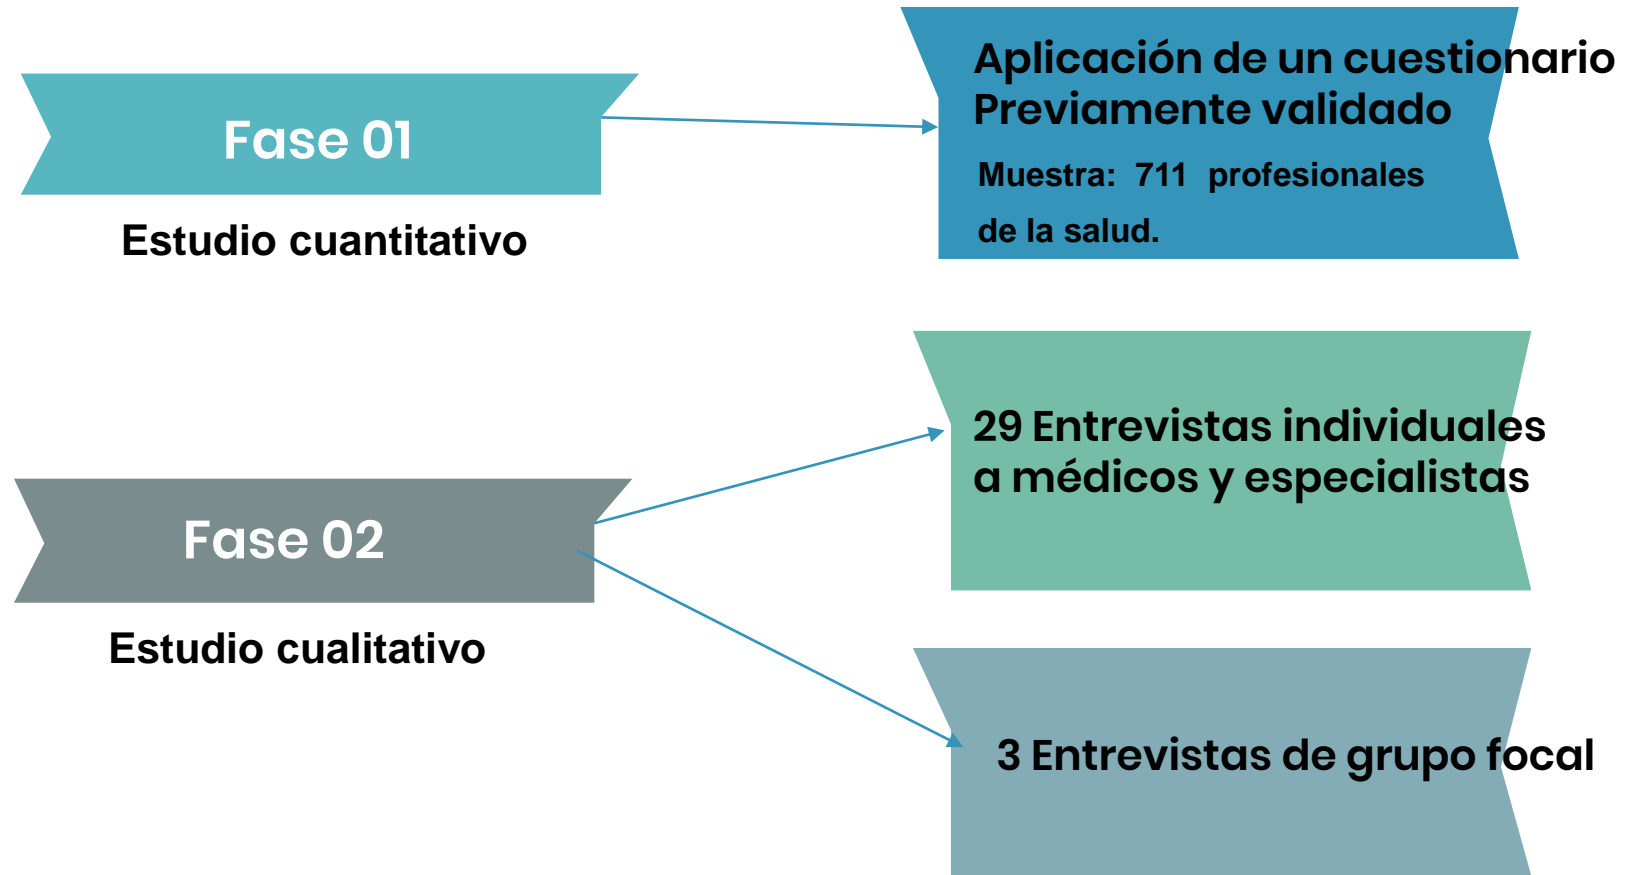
Fase 01

Estudio cuantitativo

Aplicación de un cuestionario Previamente validado

Muestra: 711 profesionales de la salud.

Fase 02

Estudio cualitativo

29 Entrevistas individuales a médicos y especialistas

3 Entrevistas de grupo focal